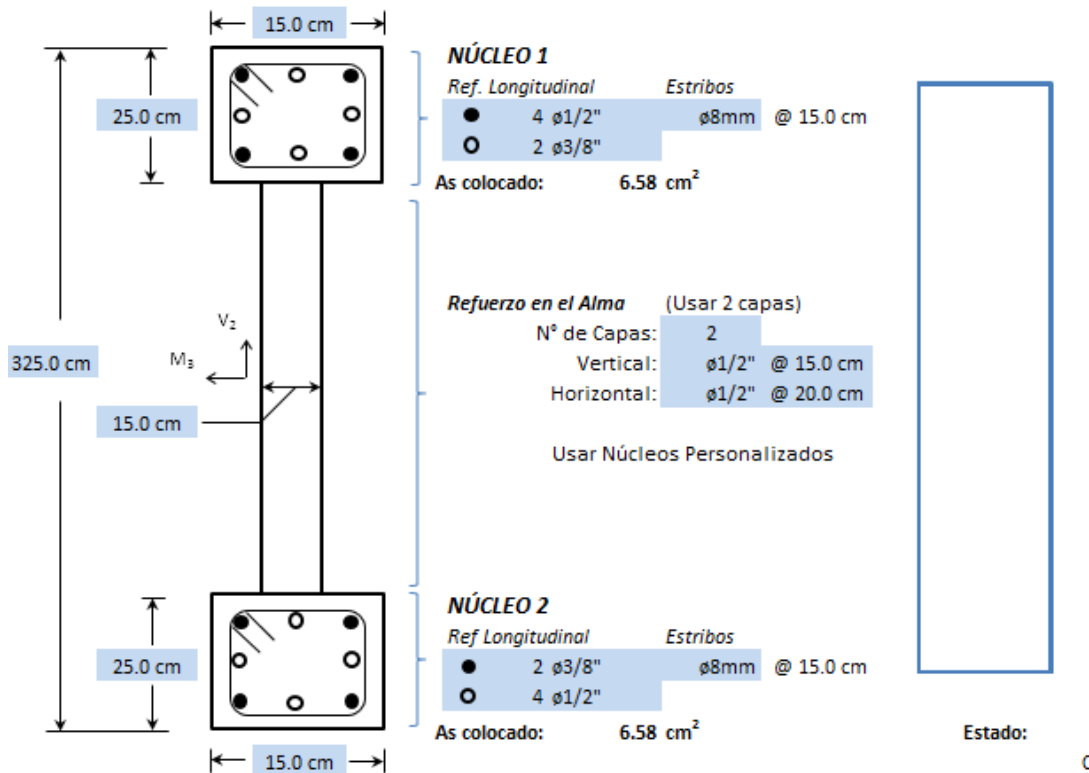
15.0 cm

25.0 cm

325.0 cm

$V_2$

$M_3$

15.0 cm

25.0 cm

15.0 cm

NÚCLEO 1

| Ref. Longitudinal | | Estribos | |
|---|---|---|---|
| ● | 4 ø1/2" | ø8mm | @ 15.0 cm |
| O | 2 ø3/8" | | |

As colocado: 6.58 $cm^2$

Refuerzo en el Alma (Usar 2 capas)

| | | |
|---|---|---|
| N° de Capas: | 2 | |
| Vertical: | ø1/2" | @ 15.0 cm |
| Horizontal: | ø1/2" | @ 20.0 cm |

Usar Núcleos Personalizados

NÚCLEO 2

| Ref Longitudinal | | Estribos | |
|---|---|---|---|
| ● | 2 ø3/8" | ø8mm | @ 15.0 cm |
| O | 4 ø1/2" | | |

As colocado: 6.58 $cm^2$

Estado: